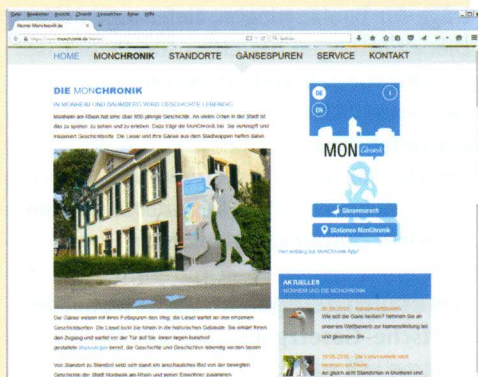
Datei Bearbeiten Ansicht Chronik Lesezeichen Extras Hilfe

Home Monchronik.de

https://www.monchronik.de/home/

Suchen

HOME MONCHRONIK STANDORTE GÄNSESPUREN SERVICE KONTAKT

DE
EN

MON Chronik

DIE MONCHRONIK

IN MONHEIM UND BAUMBERG WIRD GESCHICHTE LEBENDIG

Monheim am Rhein hat eine über 800 jährige Geschichte. An vielen Orten in der Stadt ist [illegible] zu spüren, zu sehen und zu erleben. Dazu trägt die MonChronik bei. Sie verknüpft und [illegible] Geschichtsorte. Die Liesel und ihre Gänse aus dem Stadtwappen helfen dabei.

Gänsemarsch

Stationen MonChronik

Hier entlang zur MonChronik App!

Die Gänse weisen mit ihren Fußspuren den Weg, die Liesel wartet an den einzelnen Geschichtsorten. Die Liesel lockt bei hinein in die historischen Gebäude. Sie erklärt ihnen den Zugang und wartet vor der Tür auf Sie. Ihnen liegen kunstvoll gestaltete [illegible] bereit, die Geschichte und Geschichten lebendig werden lassen.

Von Standort zu Standort setzt sich damit ein anschauliches Bild von der bewegten Geschichte der Stadt Monheim am Rhein und seiner Einwohner zusammen.

AKTUELLES
MONHEIM UND DIE MONCHRONIK

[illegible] - Namenswettbewerb
Wie soll die Gans heißen? Nehmen Sie an unserem Wettbewerb zur Namensfindung teil und gewinnen Sie ...

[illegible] - Die Liesel kehrt nach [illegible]
Ab gleich steht Standorten in Monheim und ...